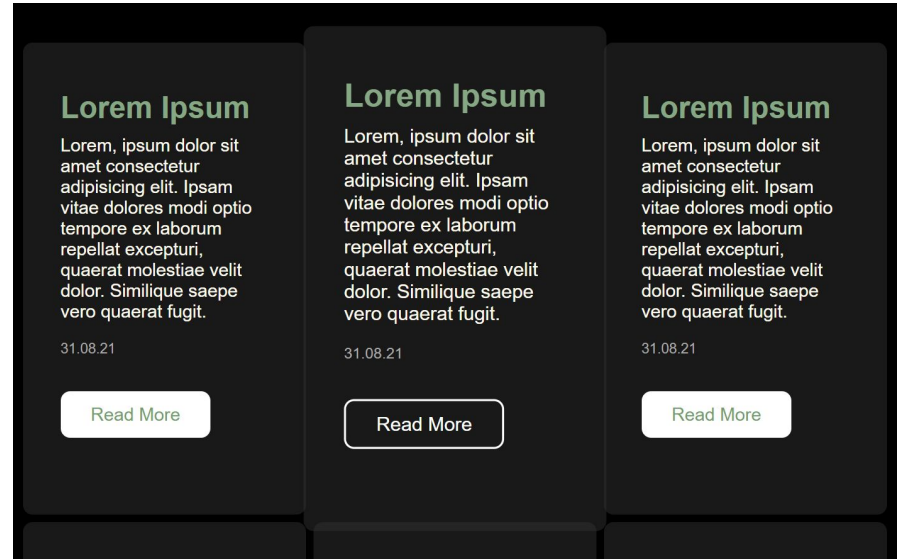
Lorem Ipsum

Lorem, ipsum dolor sit amet consectetur adipisicing elit. Ipsam vitae dolores modi optio tempore ex laborum repellat excepturi, quaerat molestiae velit dolor. Similique saepe vero quaerat fugit.

31.08.21

Read More

Lorem Ipsum

Lorem, ipsum dolor sit amet consectetur adipisicing elit. Ipsam vitae dolores modi optio tempore ex laborum repellat excepturi, quaerat molestiae velit dolor. Similique saepe vero quaerat fugit.

31.08.21

Read More

Lorem Ipsum

Lorem, ipsum dolor sit amet consectetur adipisicing elit. Ipsam vitae dolores modi optio tempore ex laborum repellat excepturi, quaerat molestiae velit dolor. Similique saepe vero quaerat fugit.

31.08.21

Read More